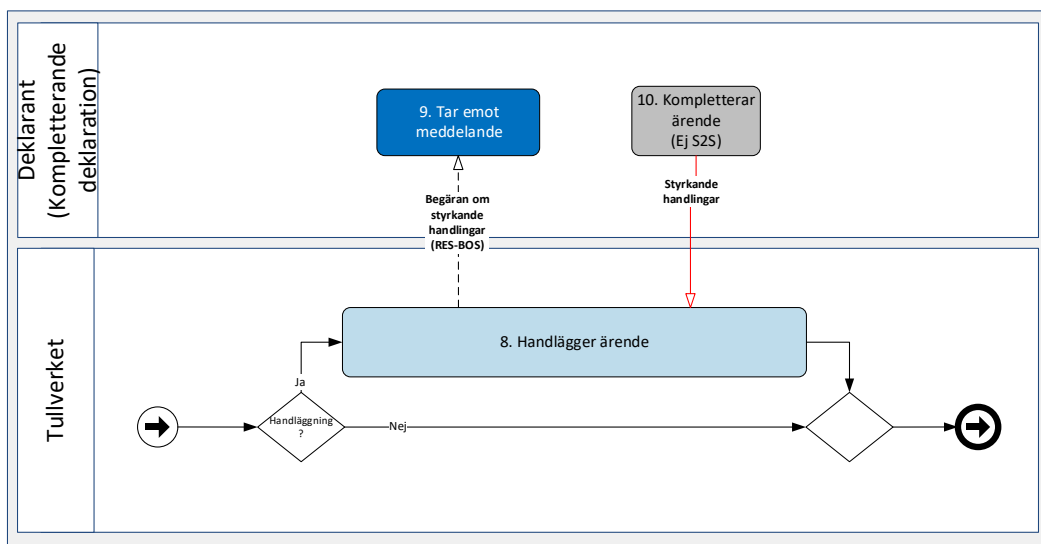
Deklarant (Kompletterande deklaration)

9. Tar emot meddelande

10. Kompletterar ärende (Ej S2S)

Begäran om styrkande handlingar (RES-BOS)

Styrkande handlingar

Tullverket

8. Handlägger ärende

Ja

Handläggning ?

Nej